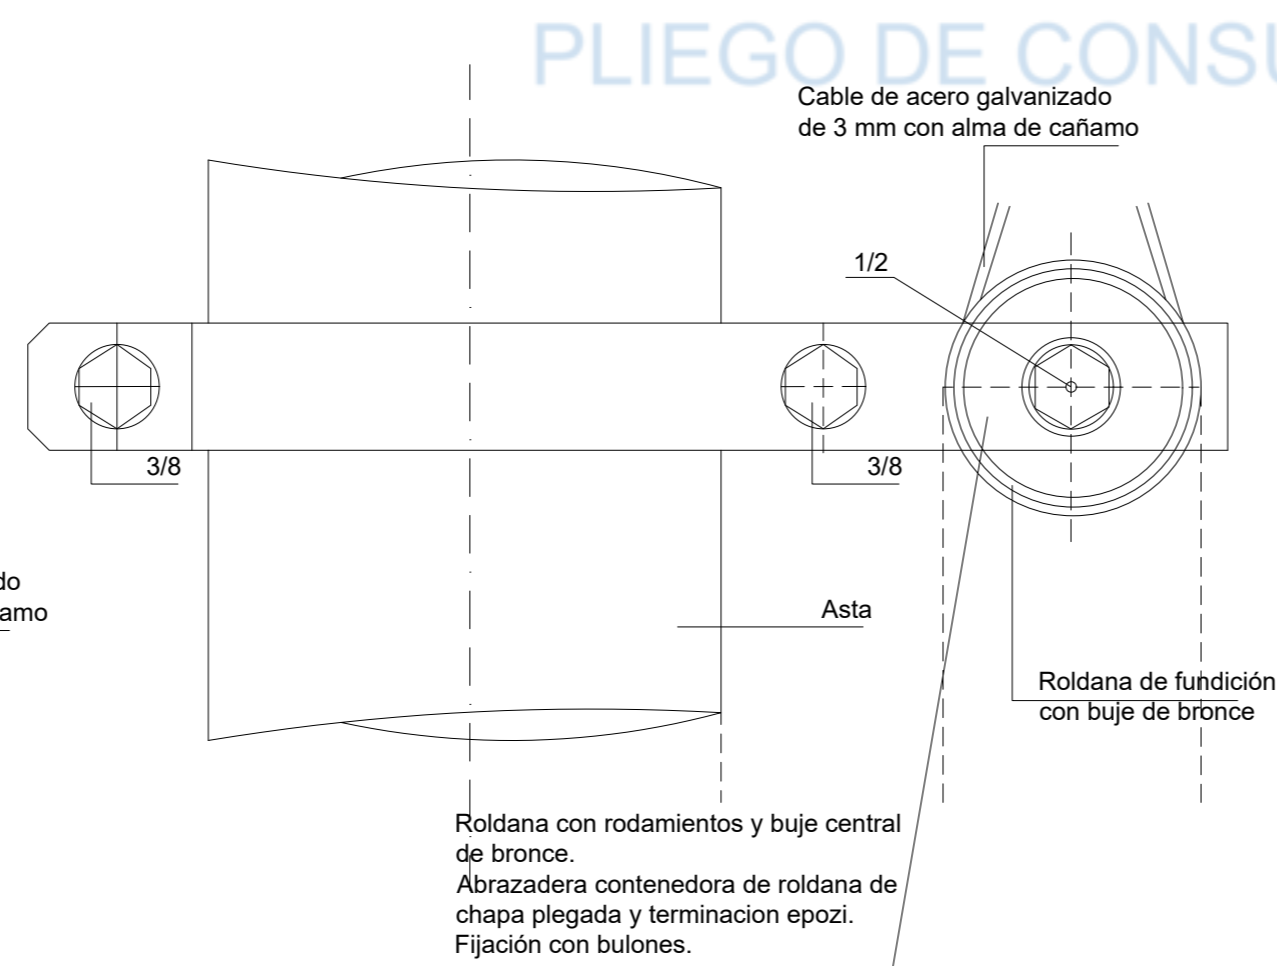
PLIEGO DE CONSU

Cable de acero galvanizado de 3 mm con alma de cañamo

1/2

3/8

3/8

do
amo

Asta

Roldana de fundición con buje de bronce

Roldana con rodamientos y buje central de bronce.
Abrazadera contenedora de roldana de chapa plegada y terminacion epozi.
Fijación con bulones.